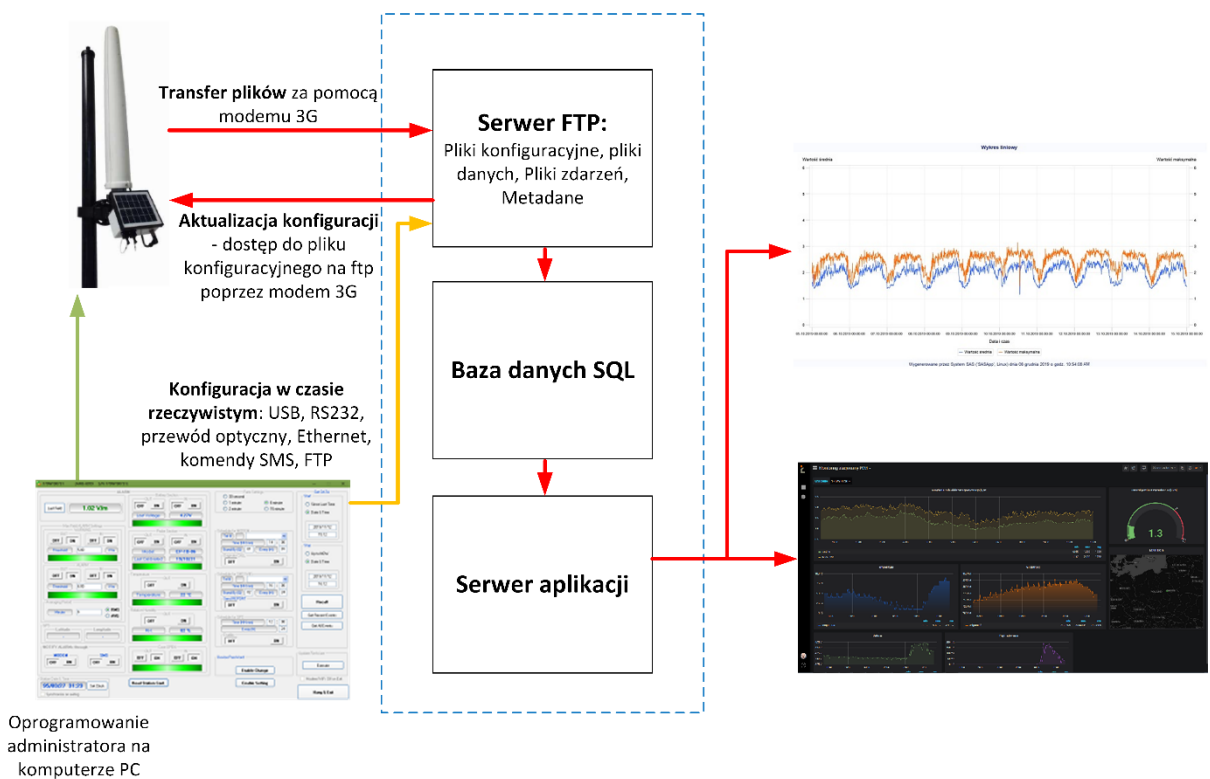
**Transfer plików** za pomocą modemu 3G

**Serwer FTP:**
Pliki konfiguracyjne, pliki danych, Pliki zdarzeń, Metadane

**Aktualizacja konfiguracji** - dostęp do pliku konfiguracyjnego na ftp poprzez modem 3G

**Baza danych SQL**

**Konfiguracja w czasie rzeczywistym**: USB, RS232, przewód optyczny, Ethernet, komendy SMS, FTP

**Serwer aplikacji**

Wykres liniowy

Wartość średnia

Wartość maksymalna

1.02 V/m

1.3

Oprogramowanie administratora na komputerze PC